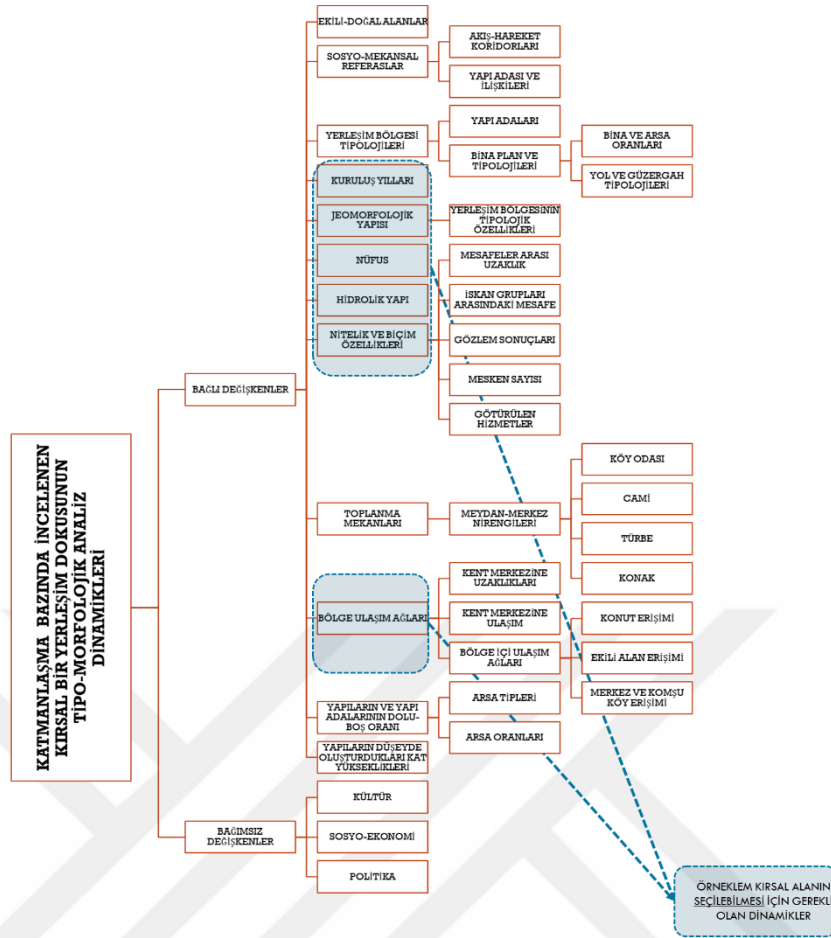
KATMANLAŞMA BAZINDA İNCELENEN KIRSAL BİR YERLEŞİM DOKUSUNUN TİPO-MORFOLOJİK ANALİZ DİNAMİKLERİ

BAĞLI DEĞİŞKENLER

EKİLİ-DOĞAL ALANLAR

SOSYO-MEKANSAL REFERASLAR

AKIŞ-HAREKET KORİDORLARI

YAPI ADASI VE İLİŞKİLERİ

YERLEŞİM BÖLGESİ TİPOLOJİLERİ

YAPI ADALARI

BİNA PLAN VE TİPOLOJİLERİ

BİNA VE ARSA ORANLARI

YOL VE GÜZERGAH TİPOLOJİLERİ

KURULUŞ YILLARI

JEOMORFOLOJİK YAPISI

YERLEŞİM BÖLGESİNİN TİPOLOJİK ÖZELLİKLERİ

NÜFUS

MESAFELER ARASI UZAKLIK

HİDROLİK YAPI

İSKAN GRUPLARI ARASINDAKİ MESAFE

NİTELİK VE BİÇİM ÖZELLİKLERİ

GÖZLEM SONUÇLARI

MESKEN SAYISI

GÖTÜRÜLEN HİZMETLER

KÖY ODASI

CAMİ

TOPLANMA MEKANLARI

MEYDAN-MERKEZ NİRENGİLERİ

TÜRBE

KONAK

BÖLGE ULAŞIM AĞLARI

KENT MERKEZİNE UZAKLIKLARI

KENT MERKEZİNE ULAŞIM

KONUT ERİŞİMİ

BÖLGE İÇİ ULAŞIM AĞLARI

EKİLİ ALAN ERİŞİMİ

MERKEZ VE KOMŞU KÖY ERİŞİMİ

YAPILARIN VE YAPI ADALARININ DOLU-BOŞ ORANI

ARSA TİPLERİ

ARSA ORANLARI

YAPILARIN DÜŞEYDE OLUŞTURDUKLARI KAT YÜKSEKLİKLERİ

BAĞIMSIZ DEĞİŞKENLER

KÜLTÜR

SOSYO-EKONOMİ

POLİTİKA

ÖRNEKLEM KIRSAL ALANIN SEÇİLEBİLMESİ İÇİN GEREKLİ OLAN DİNAMİKLER